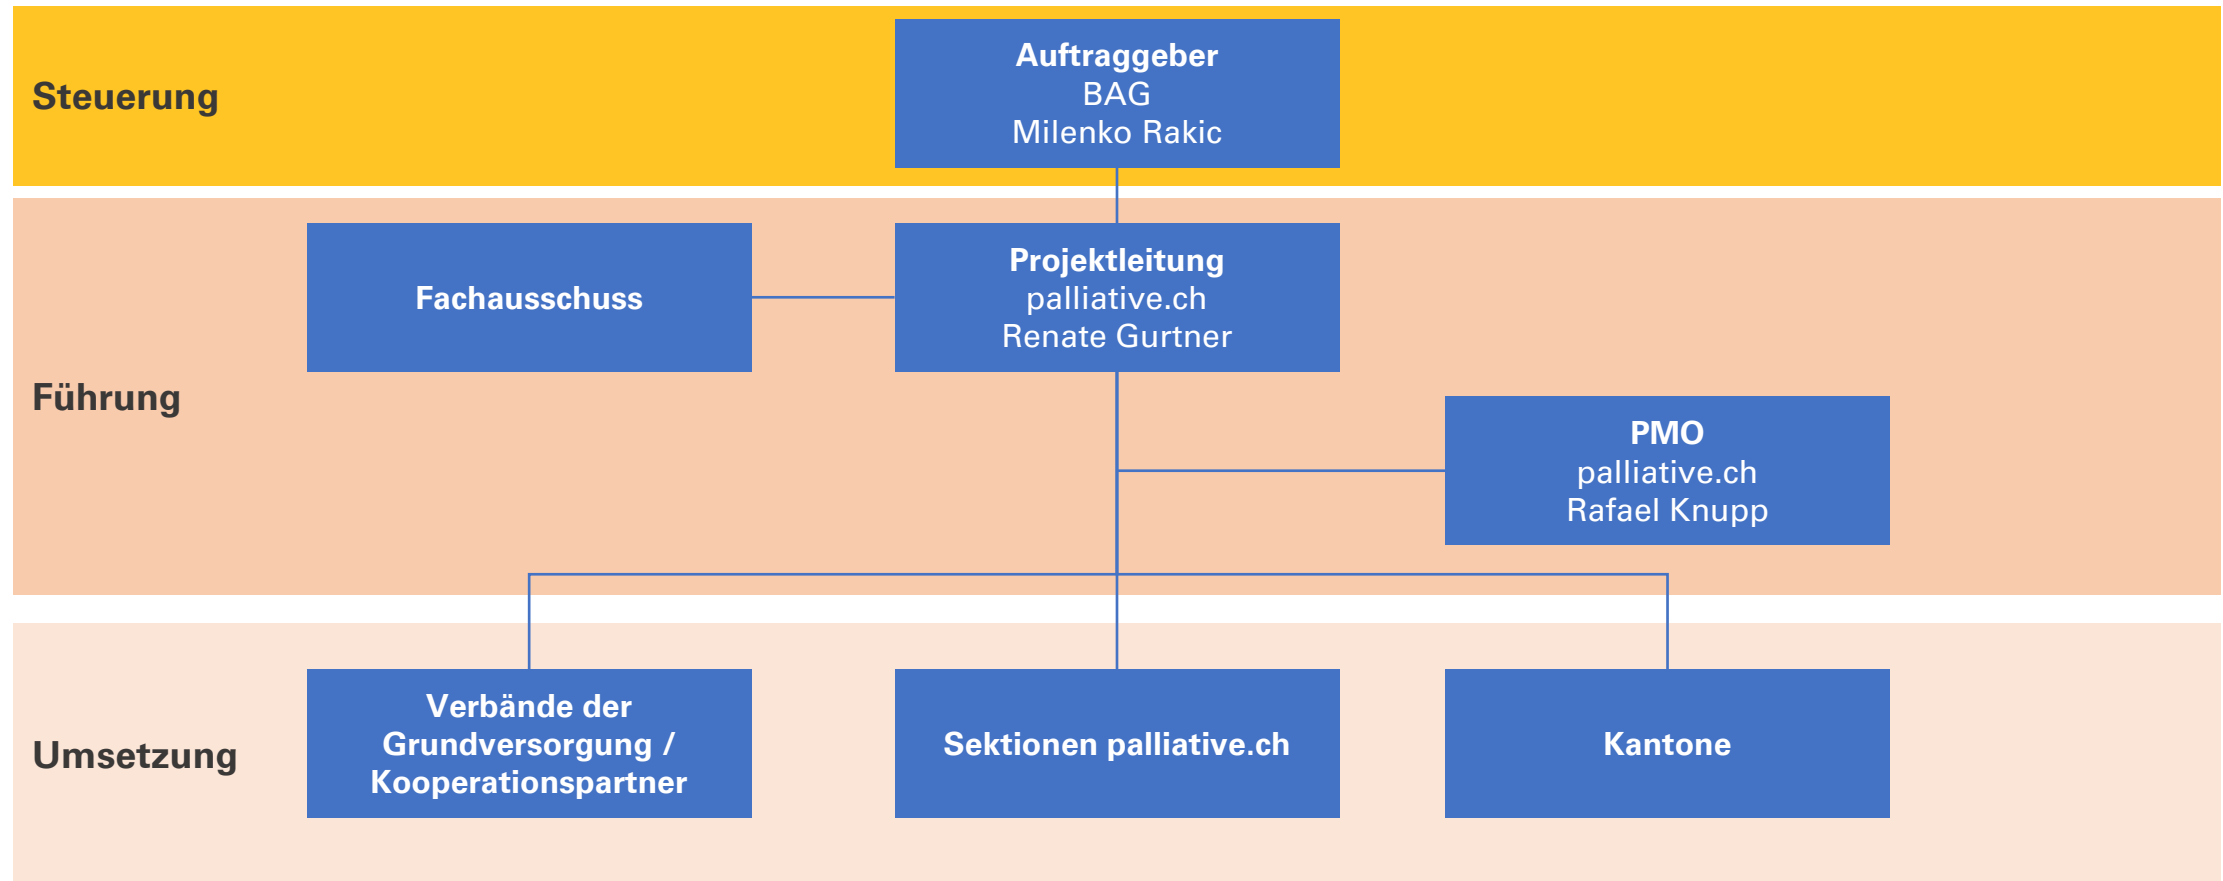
Steuerung

Auftraggeber
BAG
Milenko Rakic

Führung

Fachausschuss

Projektleitung
palliative.ch
Renate Gurtner

PMO
palliative.ch
Rafael Knupp

Umsetzung

Verbände der Grundversorgung / Kooperationspartner

Sektionen palliative.ch

Kantone